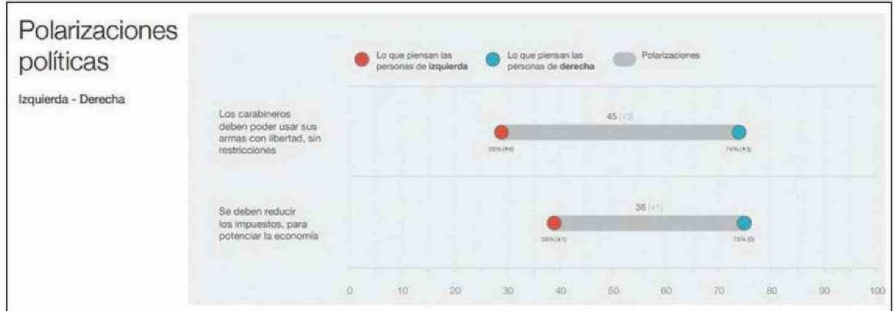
Polarizaciones políticas

Izquierda - Derecha

Lo que piensan las personas de **izquierda**

Lo que piensan las personas de **derecha**

Polarizaciones

Los carabineros deben poder usar sus armas con libertad, sin restricciones

45 (+3)

29% (+4)

74% (+3)

Se deben reducir los impuestos, para potenciar la economía

36 (+1)

39% (+1)

75% (0)

0 10 20 30 40 50 60 70 80 90 100